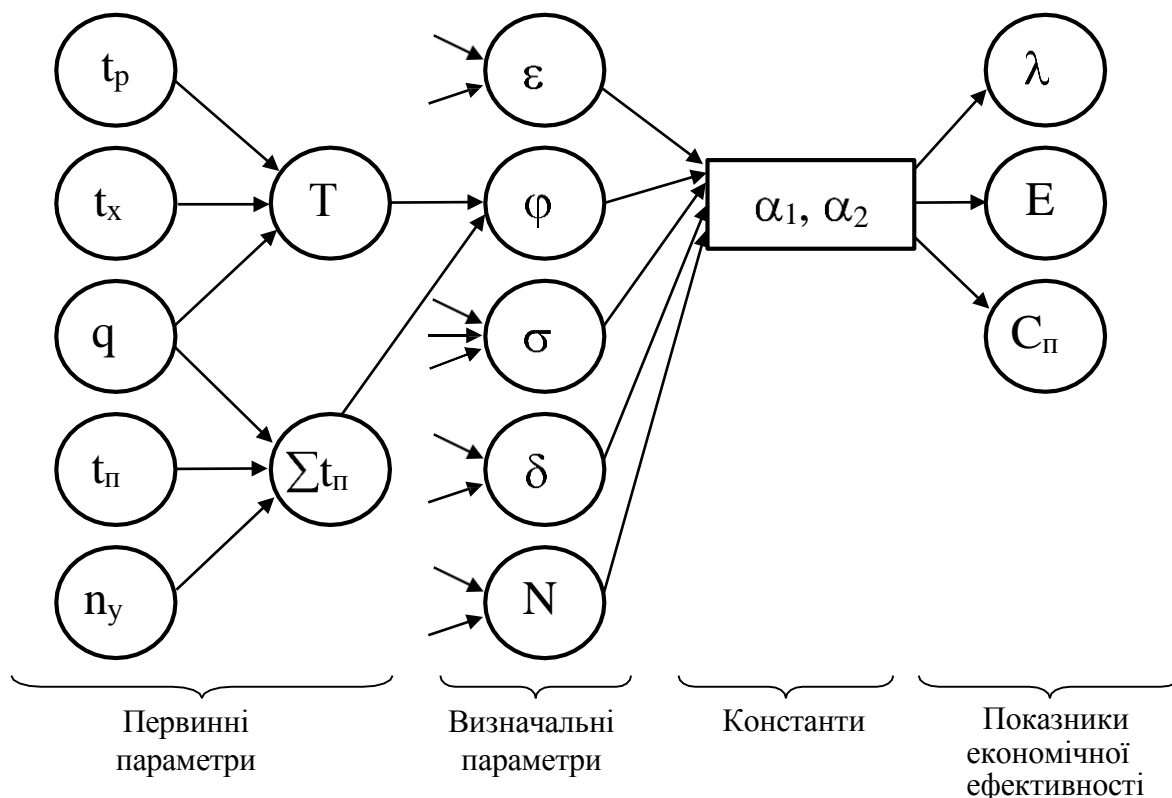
$t_р$

$t_х$

$q$

$t_п$

$n_у$

$T$

$\sum t_п$

$\varepsilon$

$\varphi$

$\sigma$

$\delta$

$N$

$\alpha_1, \alpha_2$

$\lambda$

$E$

$C_п$

Первинні параметри

Визначальні параметри

Константи

Показники економічної ефективності